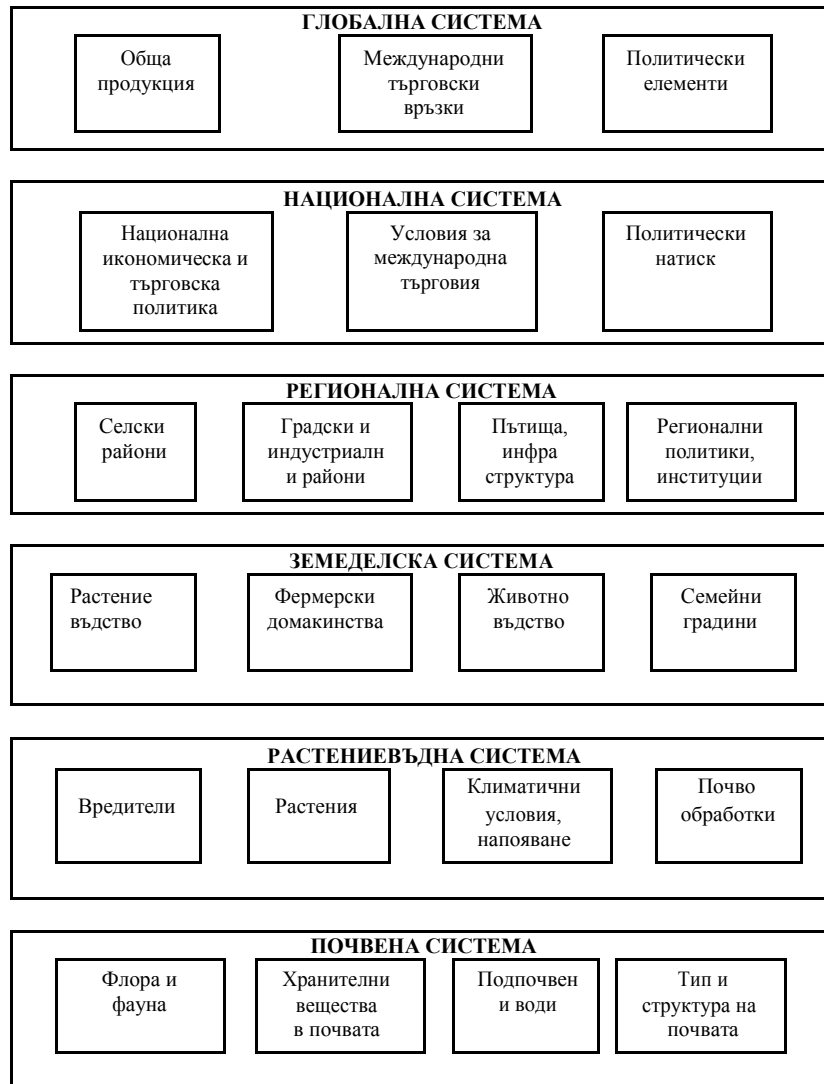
ГЛОБАЛНА СИСТЕМА

Обща продукция

Международни търговски връзки

Политически елементи

НАЦИОНАЛНА СИСТЕМА

Национална икономическа и търговска политика

Условия за международна търговия

Политически натиск

РЕГИОНАЛНА СИСТЕМА

Селски райони

Градски и индустриалн и райони

Пътища, инфра структура

Регионални политики, институции

ЗЕМЕДЕЛСКА СИСТЕМА

Растение въдство

Фермерски домакинства

Животно въдство

Семейни градини

РАСТЕНИЕВЪДНА СИСТЕМА

Вредители

Растения

Климатични условия, напояване

Почво обработки

ПОЧВЕНА СИСТЕМА

Флора и фауна

Хранителни вещества в почвата

Подпочвен и води

Тип и структура на почвата